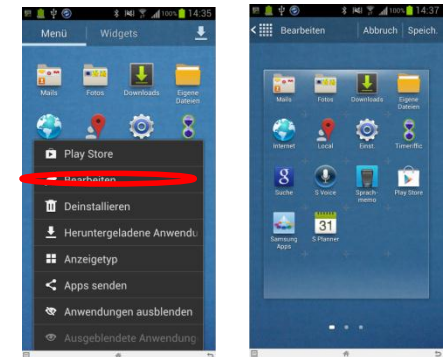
100% 14:35

Menü Widgets

Mails Fotos Downloads Eigene Dateien

Play Store

Bearbeiten

Deinstallieren

Heruntergeladene Anwendu

Anzeigetyp

Apps senden

Anwendungen ausblenden

Ausgeblendete Anwendung

100% 14:37

Bearbeiten Abbruch Speich.

Mails Fotos Downloads Eigene Dateien

Internet Local Einst. Timeriffic

Suche S Voice Sprachmemo Play Store

Samsung Apps 31 S Planner